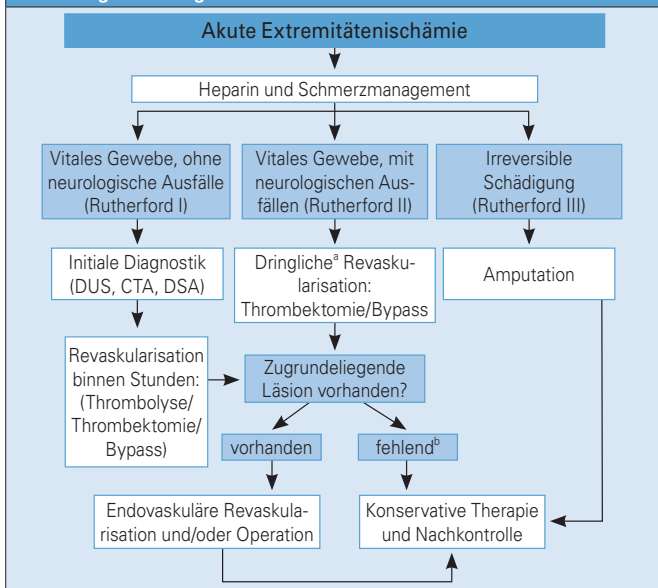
Akute Extremitätenischämie

Heparin und Schmerzmanagement

Vitales Gewebe, ohne neurologische Ausfälle (Rutherford I)

Vitales Gewebe, mit neurologischen Ausfällen (Rutherford II)

Irreversible Schädigung (Rutherford III)

Initiale Diagnostik (DUS, CTA, DSA)

Dringliche$^{a}$ Revaskularisation: Thrombektomie/Bypass

Amputation

Revaskularisation binnen Stunden: (Thrombolyse/ Thrombektomie/ Bypass)

Zugrundeliegende Läsion vorhanden?

vorhanden

fehlend$^{b}$

Endovaskuläre Revaskularisation und/oder Operation

Konservative Therapie und Nachkontrolle